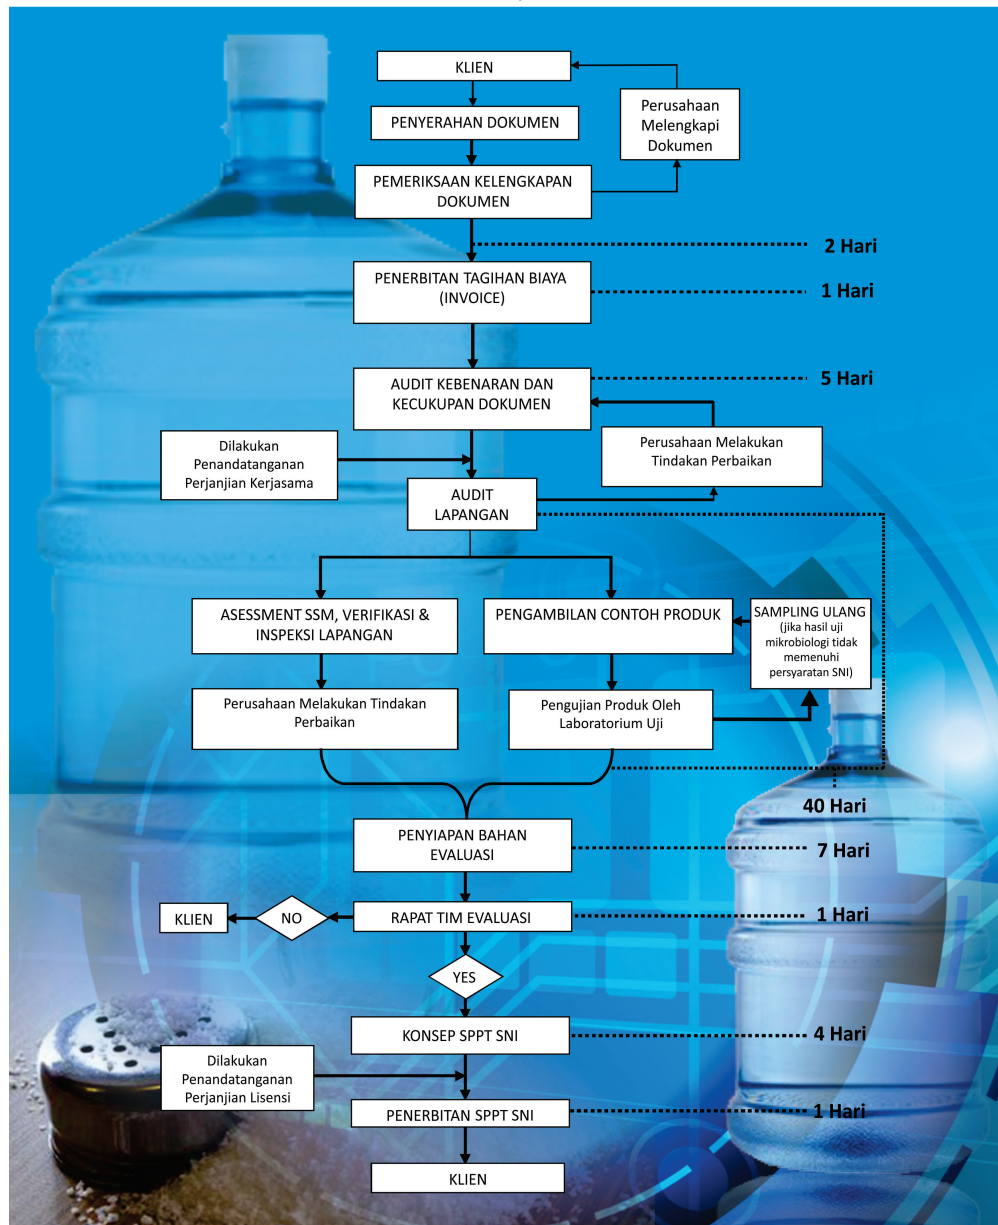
KLIEN

PENYERAHAN DOKUMEN

Perusahaan Melengkapi Dokumen

PEMERIKSAAN KELENGKAPAN DOKUMEN

2 Hari

PENERBITAN TAGIHAN BIAYA (INVOICE)

1 Hari

AUDIT KEBENARAN DAN KECUKUPAN DOKUMEN

5 Hari

Dilakukan Penandatanganan Perjanjian Kerjasama

Perusahaan Melakukan Tindakan Perbaikan

AUDIT LAPANGAN

ASESSMENT SSM, VERIFIKASI & INSPEKSI LAPANGAN

PENGAMBILAN CONTOH PRODUK

SAMPLING ULANG (jika hasil uji mikrobiologi tidak memenuhi persyaratan SNI)

Perusahaan Melakukan Tindakan Perbaikan

Pengujian Produk Oleh Laboratorium Uji

40 Hari

PENYIAPAN BAHAN EVALUASI

7 Hari

KLIEN

NO

RAPAT TIM EVALUASI

1 Hari

YES

KONSEP SPPT SNI

4 Hari

Dilakukan Penandatanganan Perjanjian Lisensi

PENERBITAN SPPT SNI

1 Hari

KLIEN